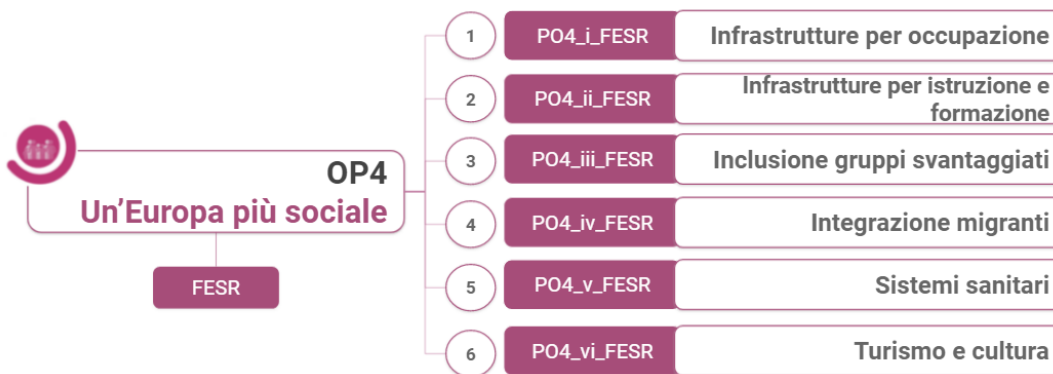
OP4
Un’Europa più sociale

FESR

1 PO4_i_FESR Infrastrutture per occupazione

2 PO4_ii_FESR Infrastrutture per istruzione e formazione

3 PO4_iii_FESR Inclusione gruppi svantaggiati

4 PO4_iv_FESR Integrazione migranti

5 PO4_v_FESR Sistemi sanitari

6 PO4_vi_FESR Turismo e cultura